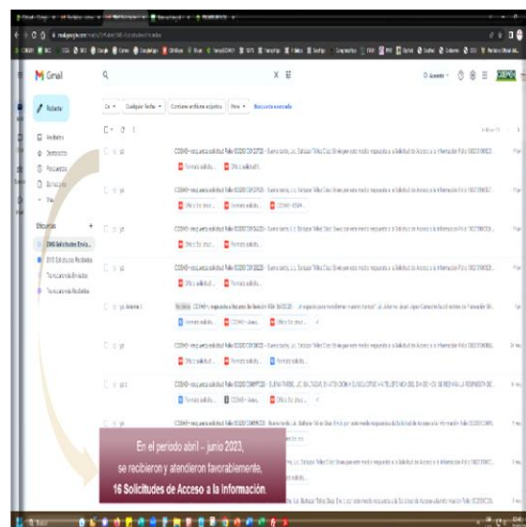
Gmail

Redactar

Recibidos
Destacados
Pospuestos
Enviados

Etiquetas

2023 Solicitudes Enviadas
2023 Solicitudes Recibidas

En el periodo abril – junio 2023, se recibieron y atendieron favorablemente, 16 Solicitudes de Acceso a la Información.